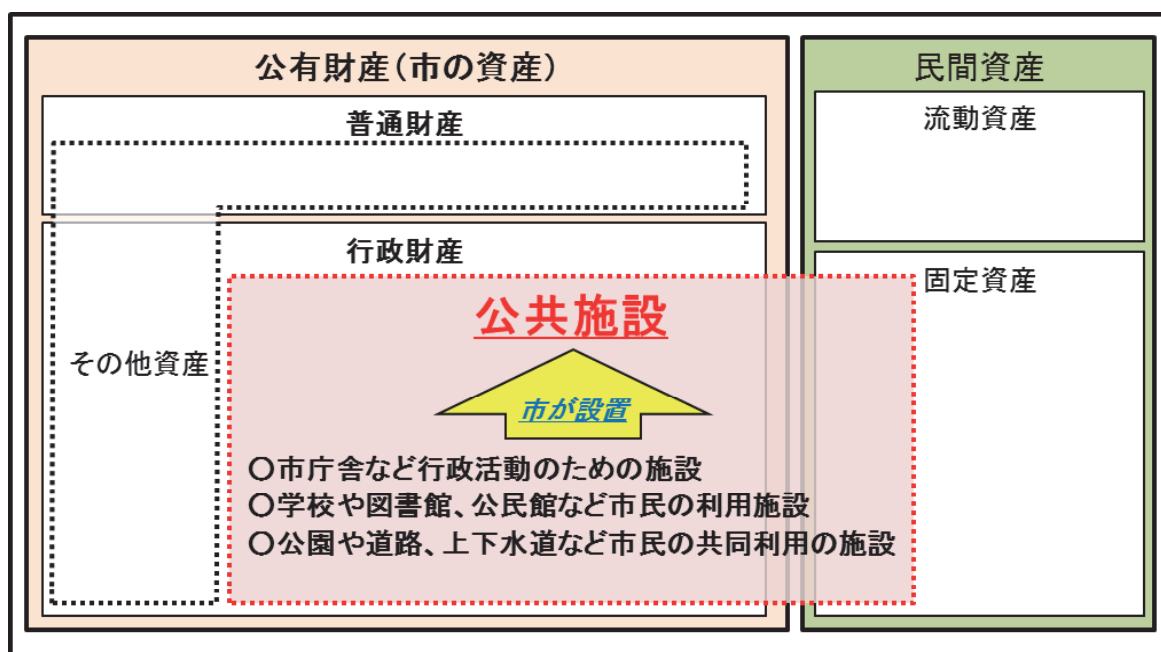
公有財産（市の資産）

普通財産

行政財産

その他資産

公共施設

市が設置

○市庁舎など行政活動のための施設
○学校や図書館、公民館など市民の利用施設
○公園や道路、上下水道など市民の共同利用の施設

民間資産

流動資産

固定資産